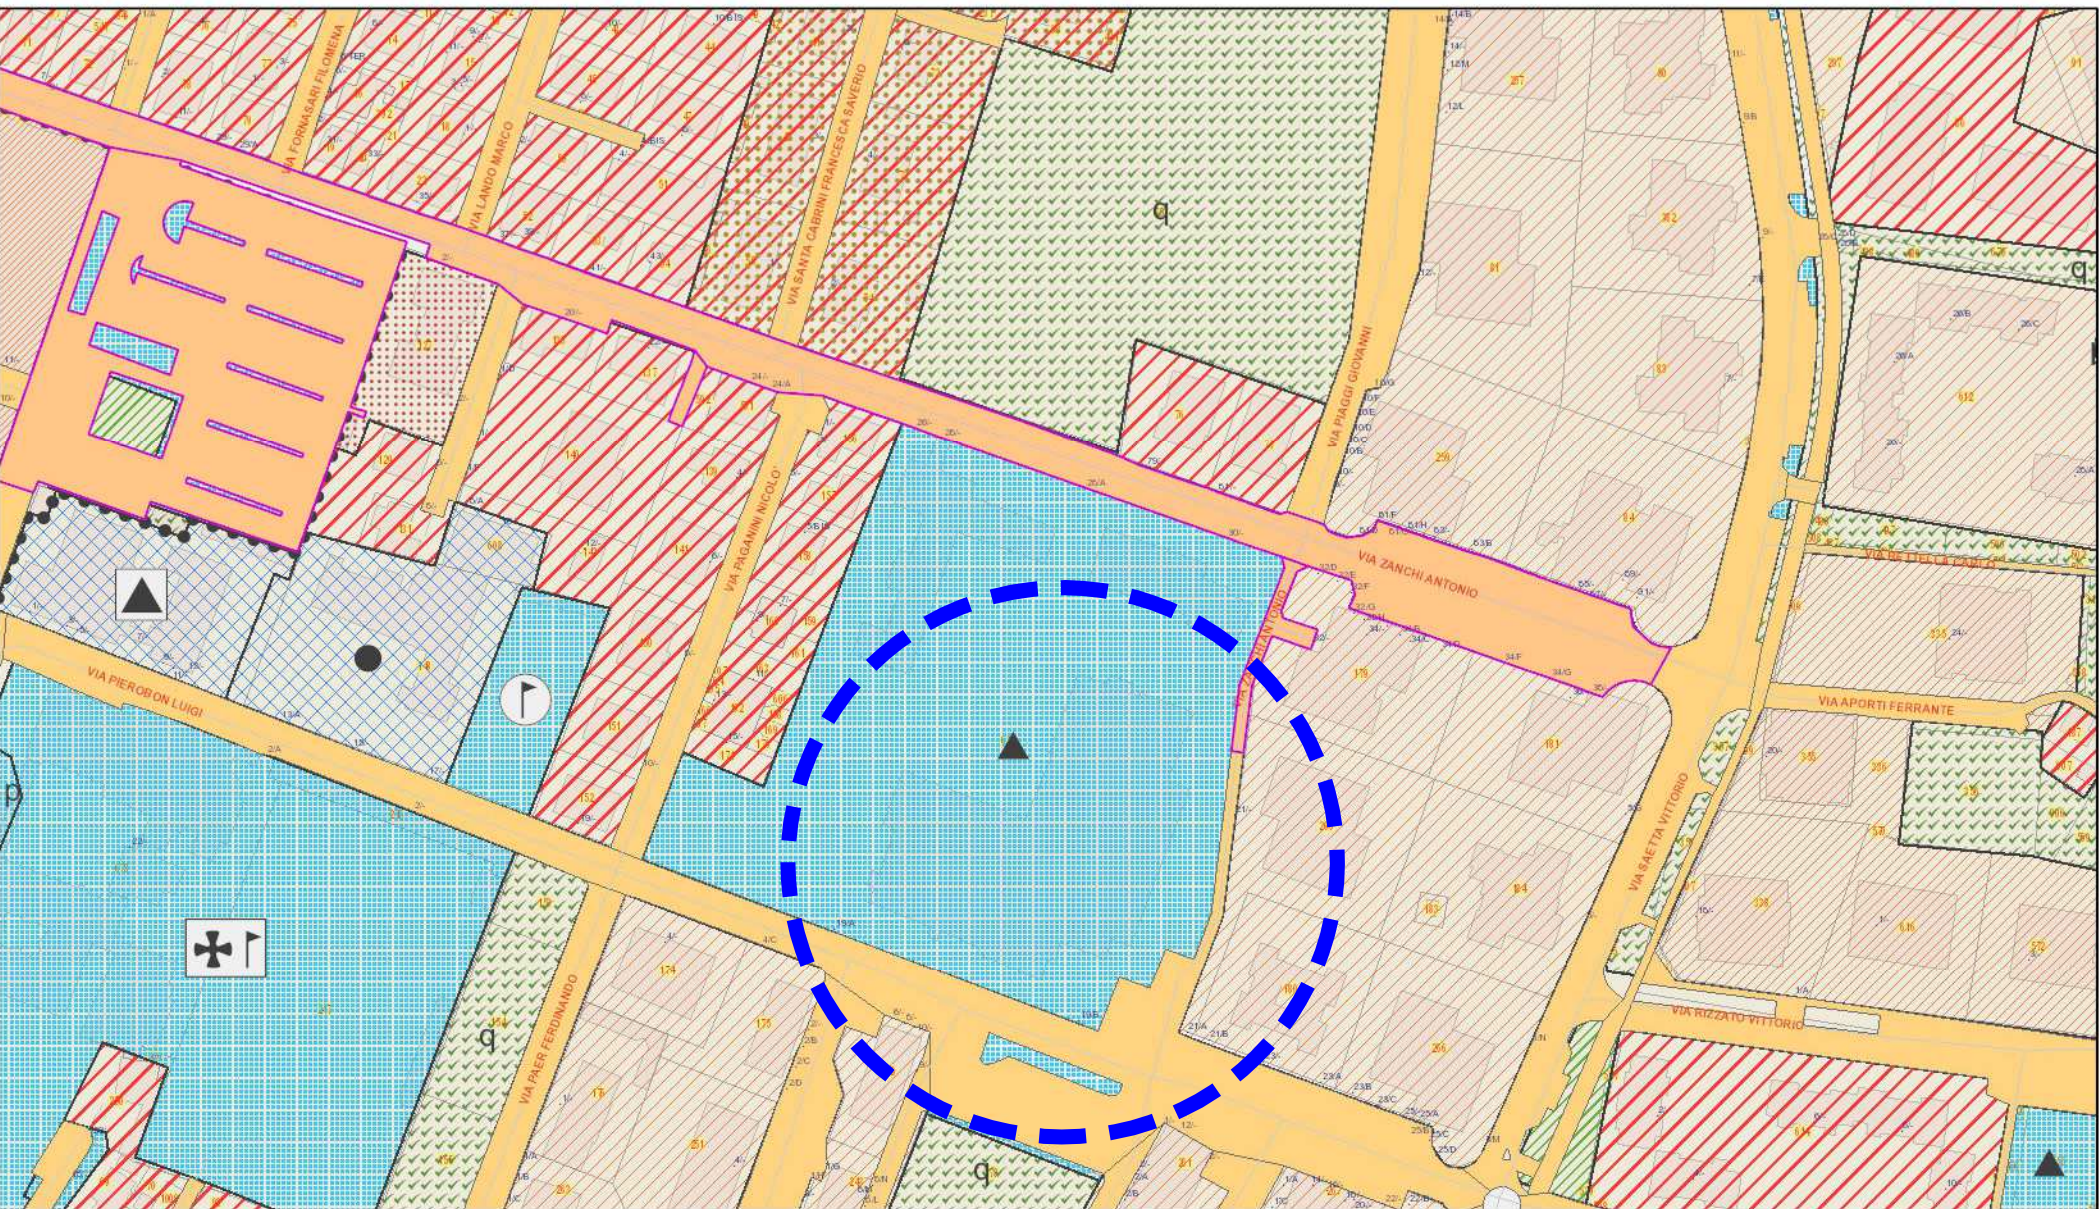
VIA FORNASARI FILOMENA
VIA LANDO MARCO
VIA SANTA CABRINI FRANCESCA SAVERIO
q
VIA PIAGGI GIOVANNI
VIA PAGANINI NICOLO'
VIA ZANCHI ANTONIO
VIA PIEROBON LUIGI
VIA APORTI FERRANTE
VIA SAETTA VITTORIO
VIA RIZZATO VITTORIO
VIA PAER FERDINANDO
q
q
q
p